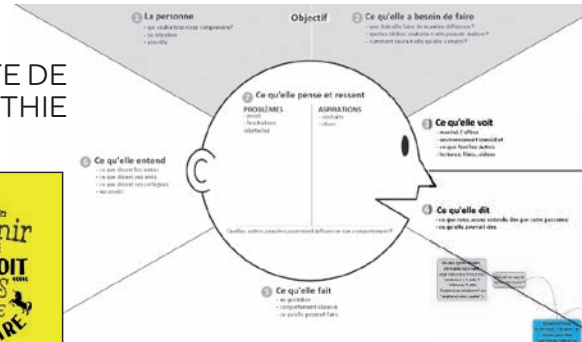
TE DE
THIE

1 La personne
- qui souhaitons-nous comprendre ?
- sa situation
- son rôle

Objectif

2 Ce qu'elle a besoin de faire
- que doit-elle faire de manière différente ?
- quelles tâches souhaite-t-elle pouvoir réaliser ?
- comment saurait-elle qu'elle a réussi ?

7 Ce qu'elle pense et ressent

PROBLÈMES
- peurs
- frustrations
- obstacles

ASPIRATIONS
- souhaits
- rêves

3 Ce qu'elle voit
- marché, l'offre
- environnement immédiat
- ce que font les autres
- lectures, films, vidéos

6 Ce qu'elle entend
- ce que disent les autres
- ce que disent ses amis
- ce que disent ses collègues
- les on-dit

4 Ce qu'elle dit
- ce que nous avons entendu dire par cette personne
- ce qu'elle pourrait dire

Quelles autres pensées pourraient influencer son comportement ?

5 Ce qu'elle fait
- au quotidien
- comportement observé
- ce qu'elle pourrait faire

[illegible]

nir
OIT
S
IRE